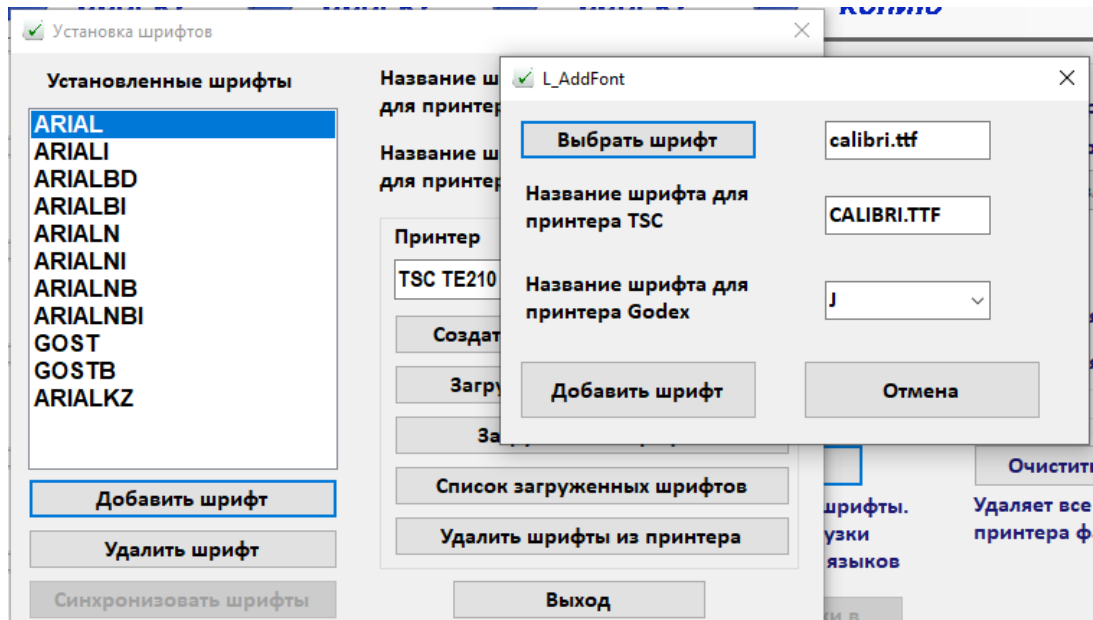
Копию

Установка шрифтов

Установленные шрифты

ARIAL
ARIALI
ARIALBD
ARIALBI
ARIALN
ARIALNI
ARIALNB
ARIALNBI
GOST
GOSTB
ARIALKZ

Добавить шрифт

Удалить шрифт

Синхронизовать шрифты

Название ш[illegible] для принтер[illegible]

Название ш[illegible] для принтер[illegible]

Принтер

TSC TE210

Создат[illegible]

Загру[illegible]

За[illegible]

Список загруженных шрифтов

Удалить шрифты из принтера

Выход

L_AddFont

Выбрать шрифт

calibri.ttf

Название шрифта для принтера TSC

CALIBRI.TTF

Название шрифта для принтера Godex

J

Добавить шрифт

Отмена

Очистит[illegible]

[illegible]шрифты. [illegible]узки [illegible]языков

Удаляет все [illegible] принтера ф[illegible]

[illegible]и в